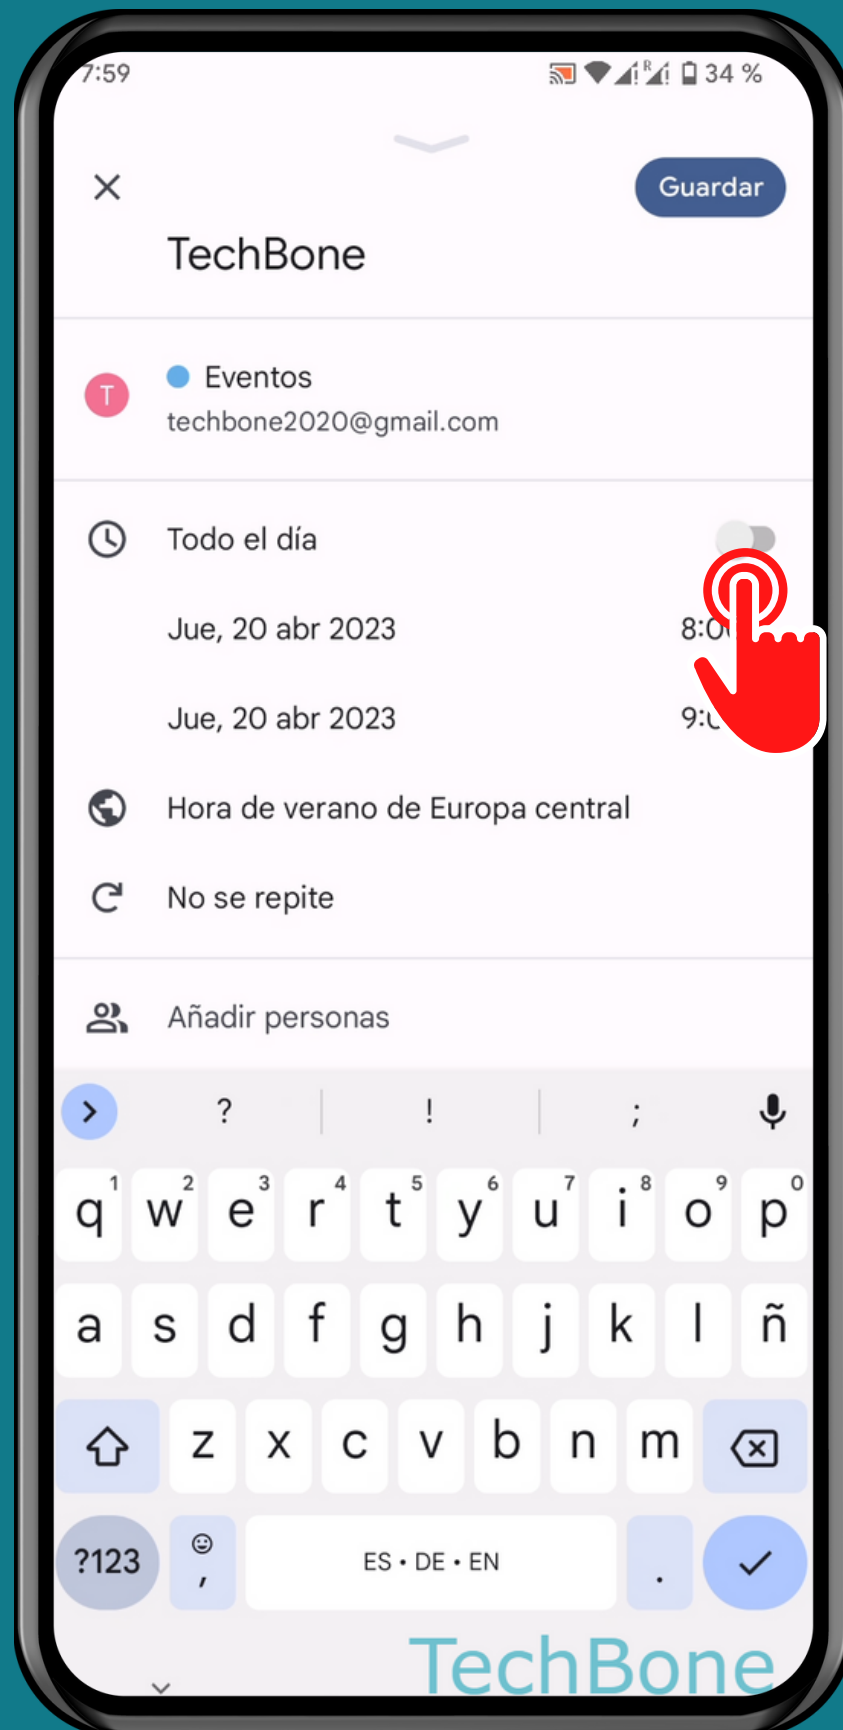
7:59 34 %

Guardar

TechBone

T Eventos
techbone2020@gmail.com

Todo el día

Jue, 20 abr 2023 8:0

Jue, 20 abr 2023 9:

Hora de verano de Europa central

No se repite

Añadir personas

? ! ;

q1 w2 e3 r4 t5 y6 u7 i8 o9 p0
a s d f g h j k l ñ
z x c v b n m
?123 , ES • DE • EN .

TechBone